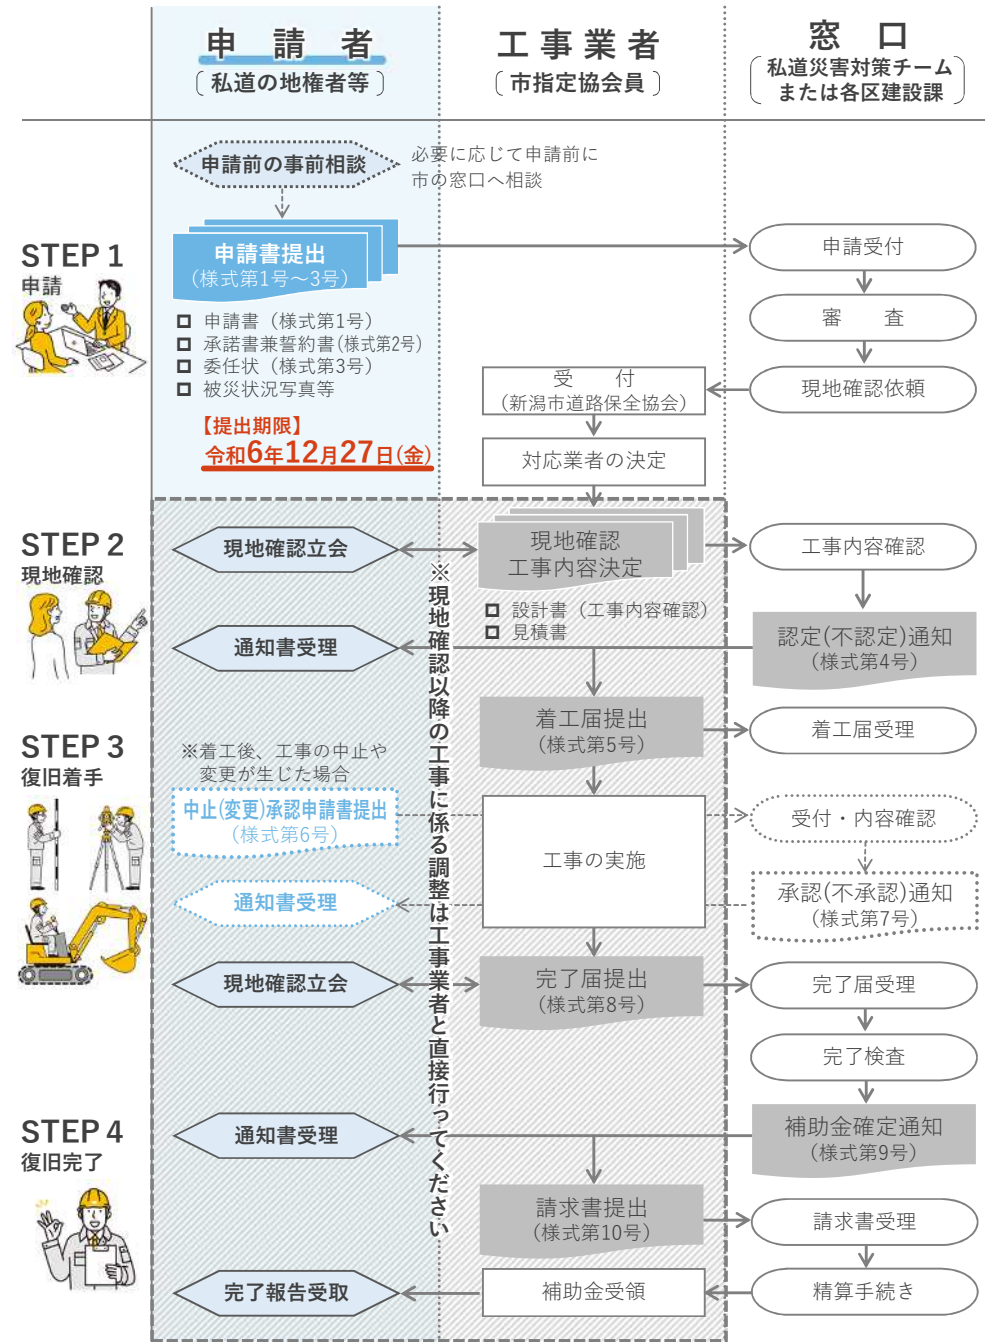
申　請　者
（私道の地権者等）

工事業者
（市指定協会員）

窓　口
（私道災害対策チーム
または各区建設課）

申請前の事前相談

必要に応じて申請前に
市の窓口へ相談

STEP 1
申請

申請書提出
（様式第1号～3号）

申請受付

審　　査

□ 申請書（様式第1号）
□ 承諾書兼誓約書（様式第2号）
□ 委任状（様式第3号）
□ 被災状況写真等

受　　付
（新潟市道路保全協会）

現地確認依頼

【提出期限】
令和6年12月27日(金)

対応業者の決定

STEP 2
現地確認

現地確認立会

現地確認
工事内容決定

工事内容確認

□ 設計書（工事内容確認）
□ 見積書

通知書受理

認定(不認定)通知
（様式第4号）

※現地確認以降の工事に係る調整は工事業者と直接行ってください

STEP 3
復旧着手

着工届提出
（様式第5号）

着工届受理

※着工後、工事の中止や
変更が生じた場合

中止(変更)承認申請書提出
（様式第6号）

受付・内容確認

工事の実施

通知書受理

承認(不承認)通知
（様式第7号）

現地確認立会

完了届提出
（様式第8号）

完了届受理

完了検査

STEP 4
復旧完了

通知書受理

補助金確定通知
（様式第9号）

請求書提出
（様式第10号）

請求書受理

完了報告受取

補助金受領

精算手続き